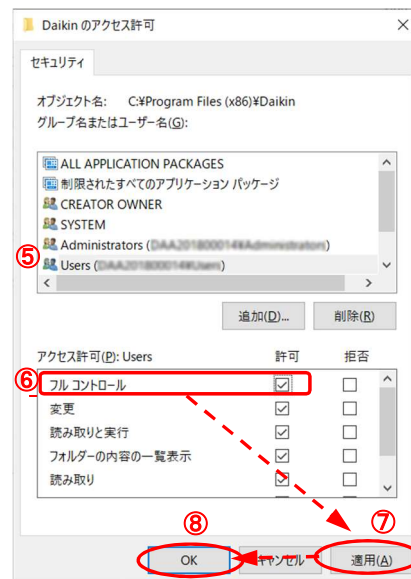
Daikin のアクセス許可

セキュリティ

オブジェクト名: C:¥Program Files (x86)¥Daikin
グループ名またはユーザー名(G):

ALL APPLICATION PACKAGES
制限されたすべてのアプリケーション パッケージ
CREATOR OWNER
SYSTEM
Administrators ([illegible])
⑤
Users ([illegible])

追加(D)... 削除(R)

アクセス許可(P): Users 許可 拒否
⑥
フル コントロール
変更
読み取りと実行
フォルダーの内容の一覧表示
読み取り

⑧ ⑦
OK キャンセル 適用(A)